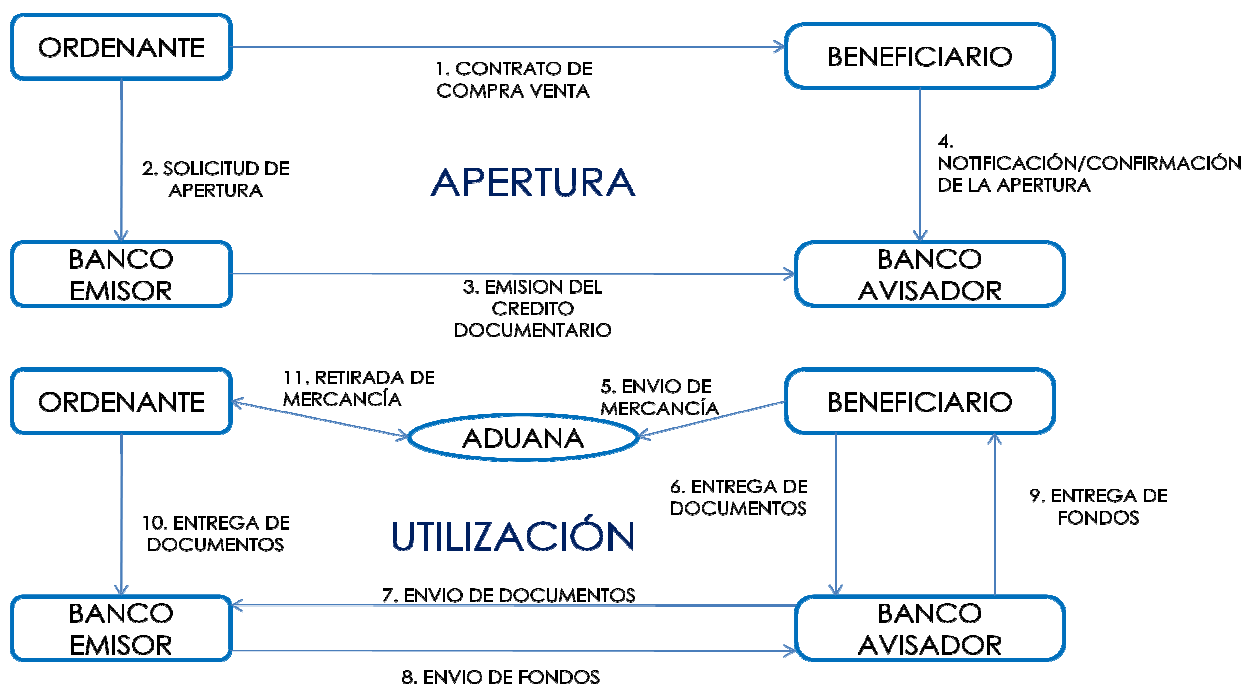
ORDENANTE

BENEFICIARIO

1. CONTRATO DE COMPRA VENTA

2. SOLICITUD DE APERTURA

APERTURA

4. NOTIFICACIÓN/CONFIRMACIÓN DE LA APERTURA

BANCO EMISOR

BANCO AVISADOR

3. EMISION DEL CREDITO DOCUMENTARIO

ORDENANTE

11. RETIRADA DE MERCANCÍA

5. ENVIO DE MERCANCÍA

BENEFICIARIO

ADUANA

6. ENTREGA DE DOCUMENTOS

9. ENTREGA DE FONDOS

10. ENTREGA DE DOCUMENTOS

UTILIZACIÓN

7. ENVIO DE DOCUMENTOS

BANCO EMISOR

BANCO AVISADOR

8. ENVIO DE FONDOS